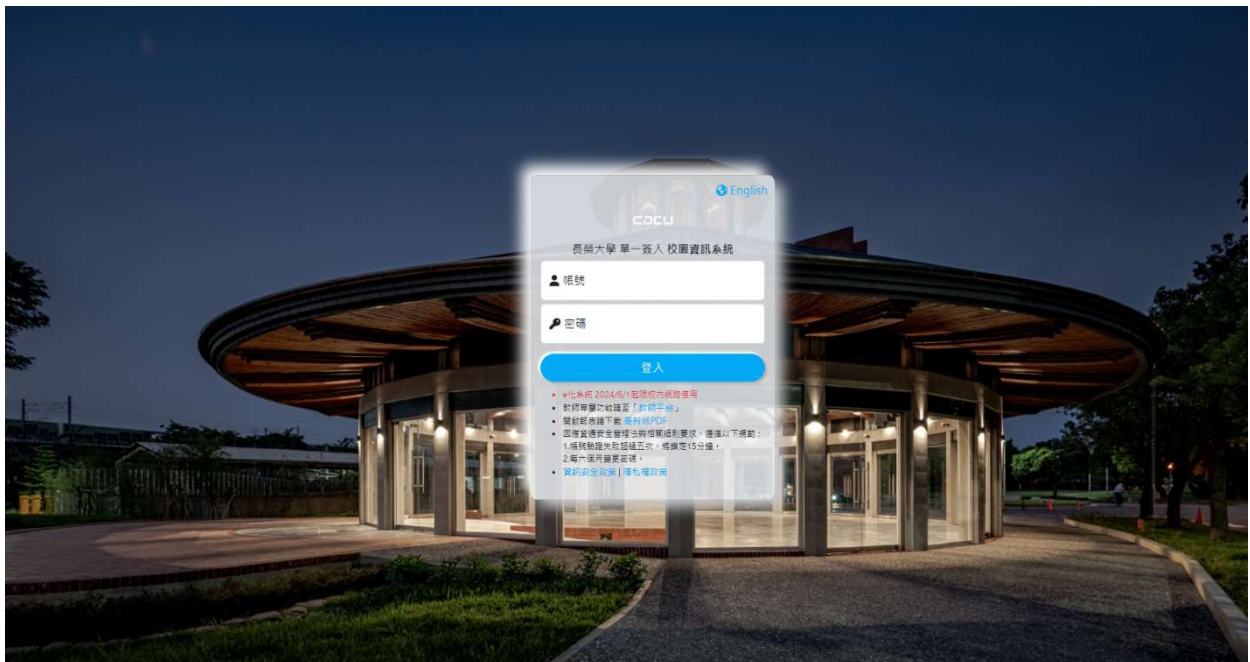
English

CJCU

長榮大學 單一簽入 校園資訊系統

帳號

密碼

登入

- e化系統 2024/6/1起限校內網路使用
- 教師等屬功能請至「教師平台」
- 閱報表請下載 最新版PDF
- 因應資通安全管理法與相關細則要求，請循以下規範：
1.帳號驗證失敗超過五次，將鎖定15分鐘。
2.每六個月變更密碼。
- 資訊安全政策 | 隱私權政策